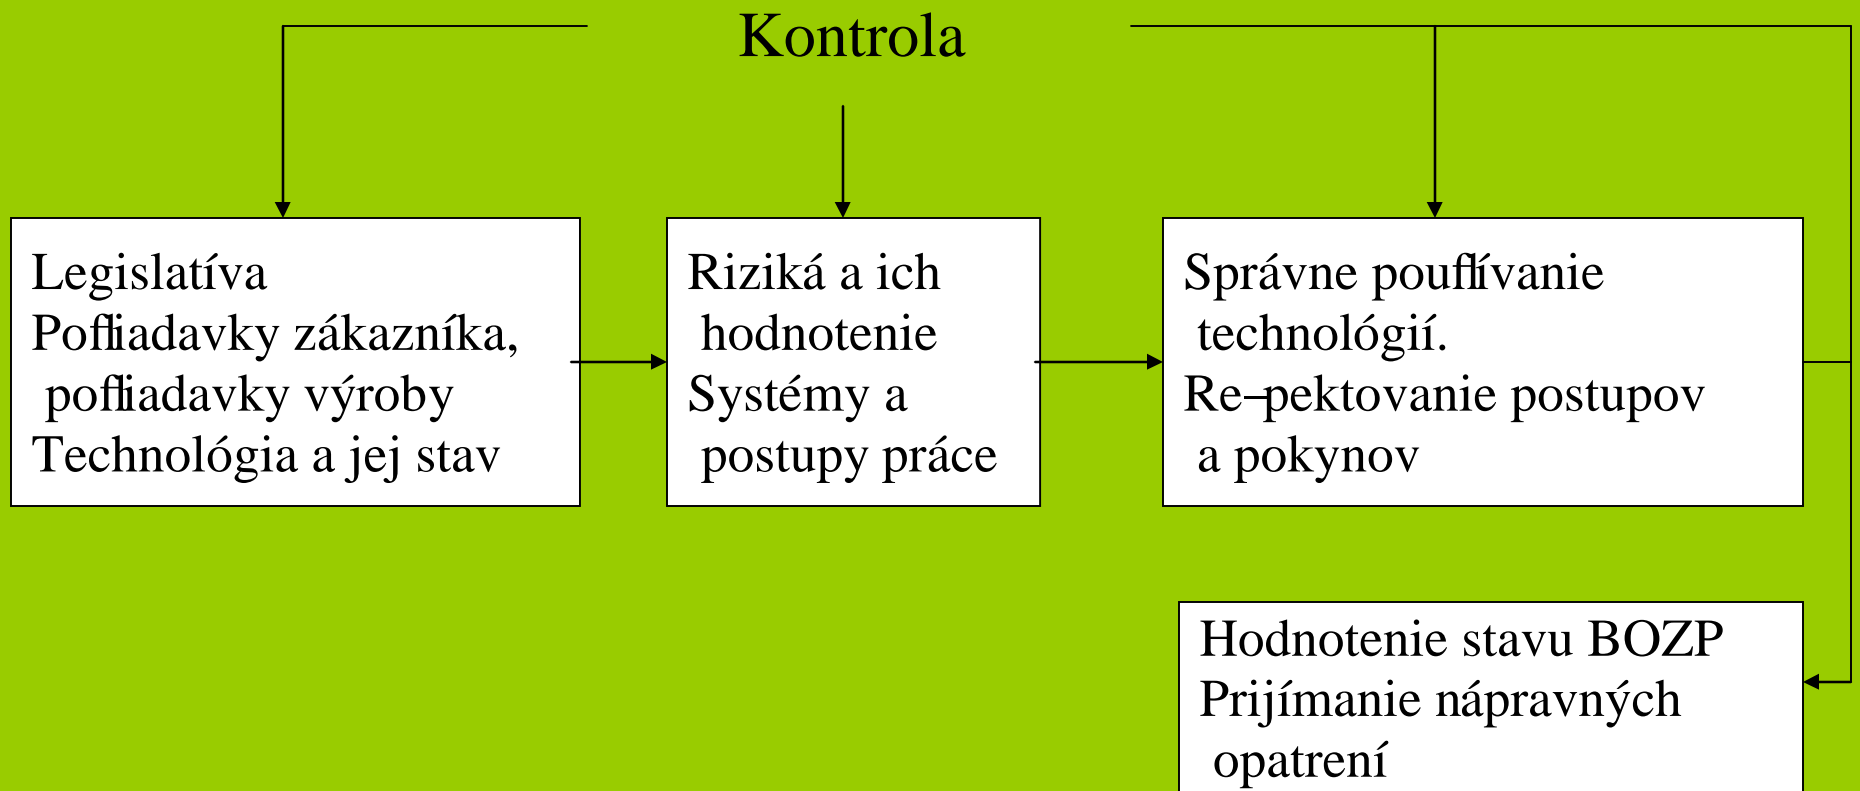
Kontrola

Legislatíva
Pofliadavky zákazníka, pofliadavky výroby
Technológia a jej stav

Riziká a ich hodnotenie
Systémy a postupy práce

Správne pouflívanie technológií.
Re–pektovanie postupov a pokynov

Hodnotenie stavu BOZP
Prijímanie nápravných opatrení